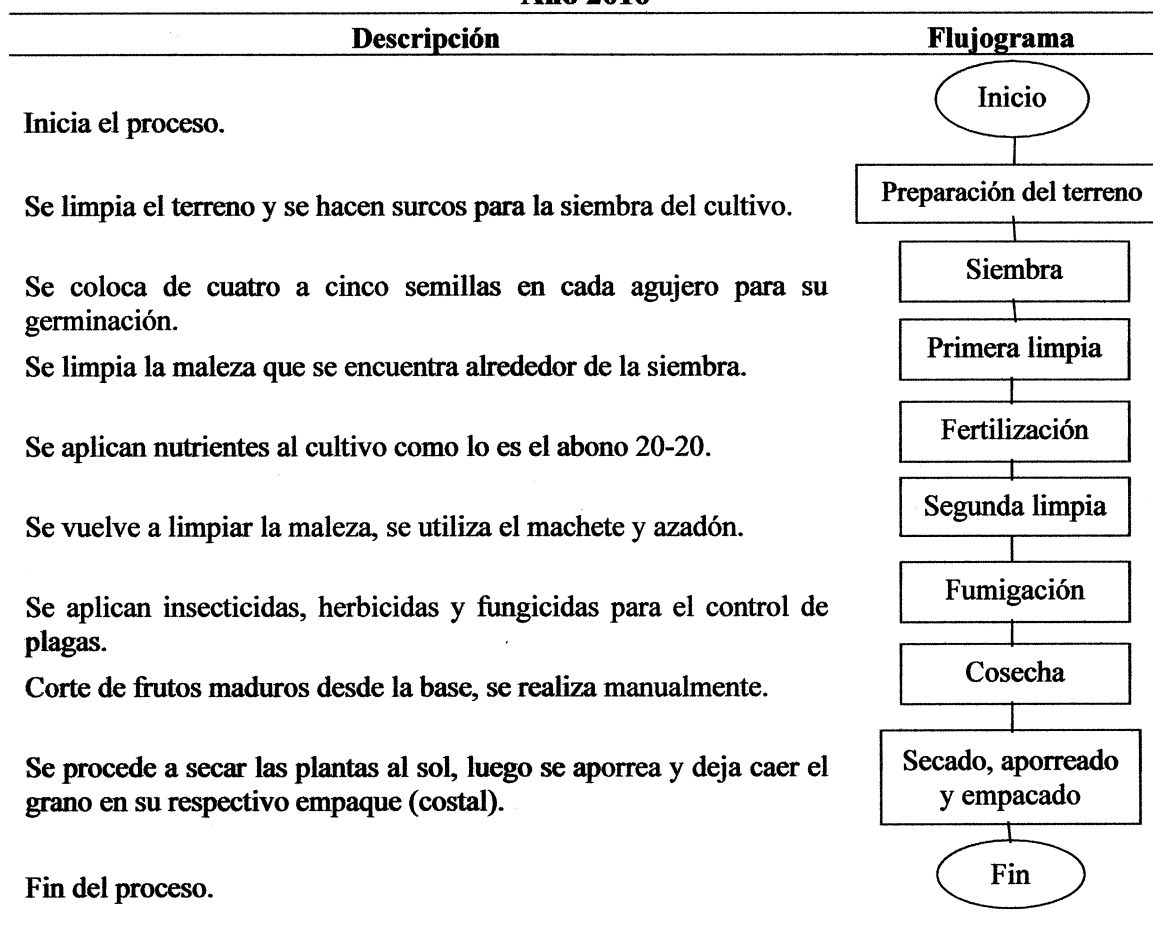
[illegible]

| Descripción | Flujograma |
|---|---|
| Inicia el proceso. | Inicio |
| Se limpia el terreno y se hacen surcos para la siembra del cultivo. | Preparación del terreno |
| Se coloca de cuatro a cinco semillas en cada agujero para su germinación. | Siembra |
| Se limpia la maleza que se encuentra alrededor de la siembra. | Primera limpia |
| Se aplican nutrientes al cultivo como lo es el abono 20-20. | Fertilización |
| Se vuelve a limpiar la maleza, se utiliza el machete y azadón. | Segunda limpia |
| Se aplican insecticidas, herbicidas y fungicidas para el control de plagas. | Fumigación |
| Corte de frutos maduros desde la base, se realiza manualmente. | Cosecha |
| Se procede a secar las plantas al sol, luego se aporrea y deja caer el grano en su respectivo empaque (costal). | Secado, aporreado y empacado |
| Fin del proceso. | Fin |